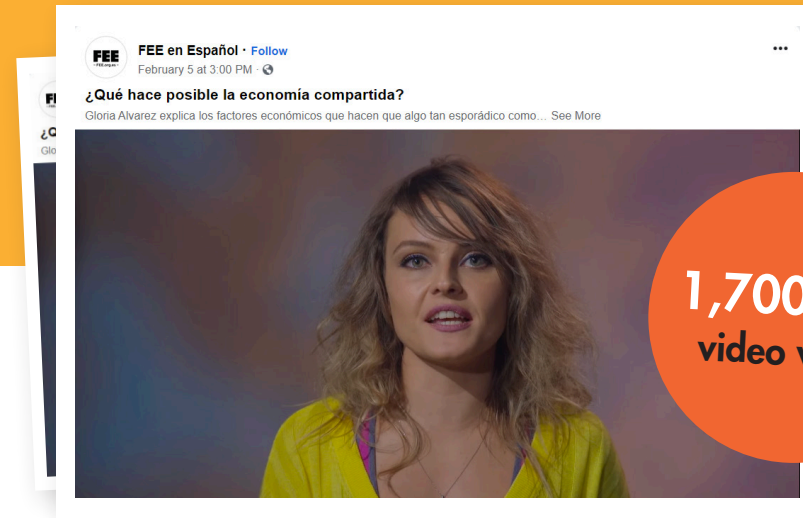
FEE

FEE en Español · Follow
February 5 at 3:00 PM ·

¿Qué hace posible la economía compartida?
Gloria Alvarez explica los factores económicos que hacen que algo tan esporádico como... See More

1,700
video v

¿Q
Glo